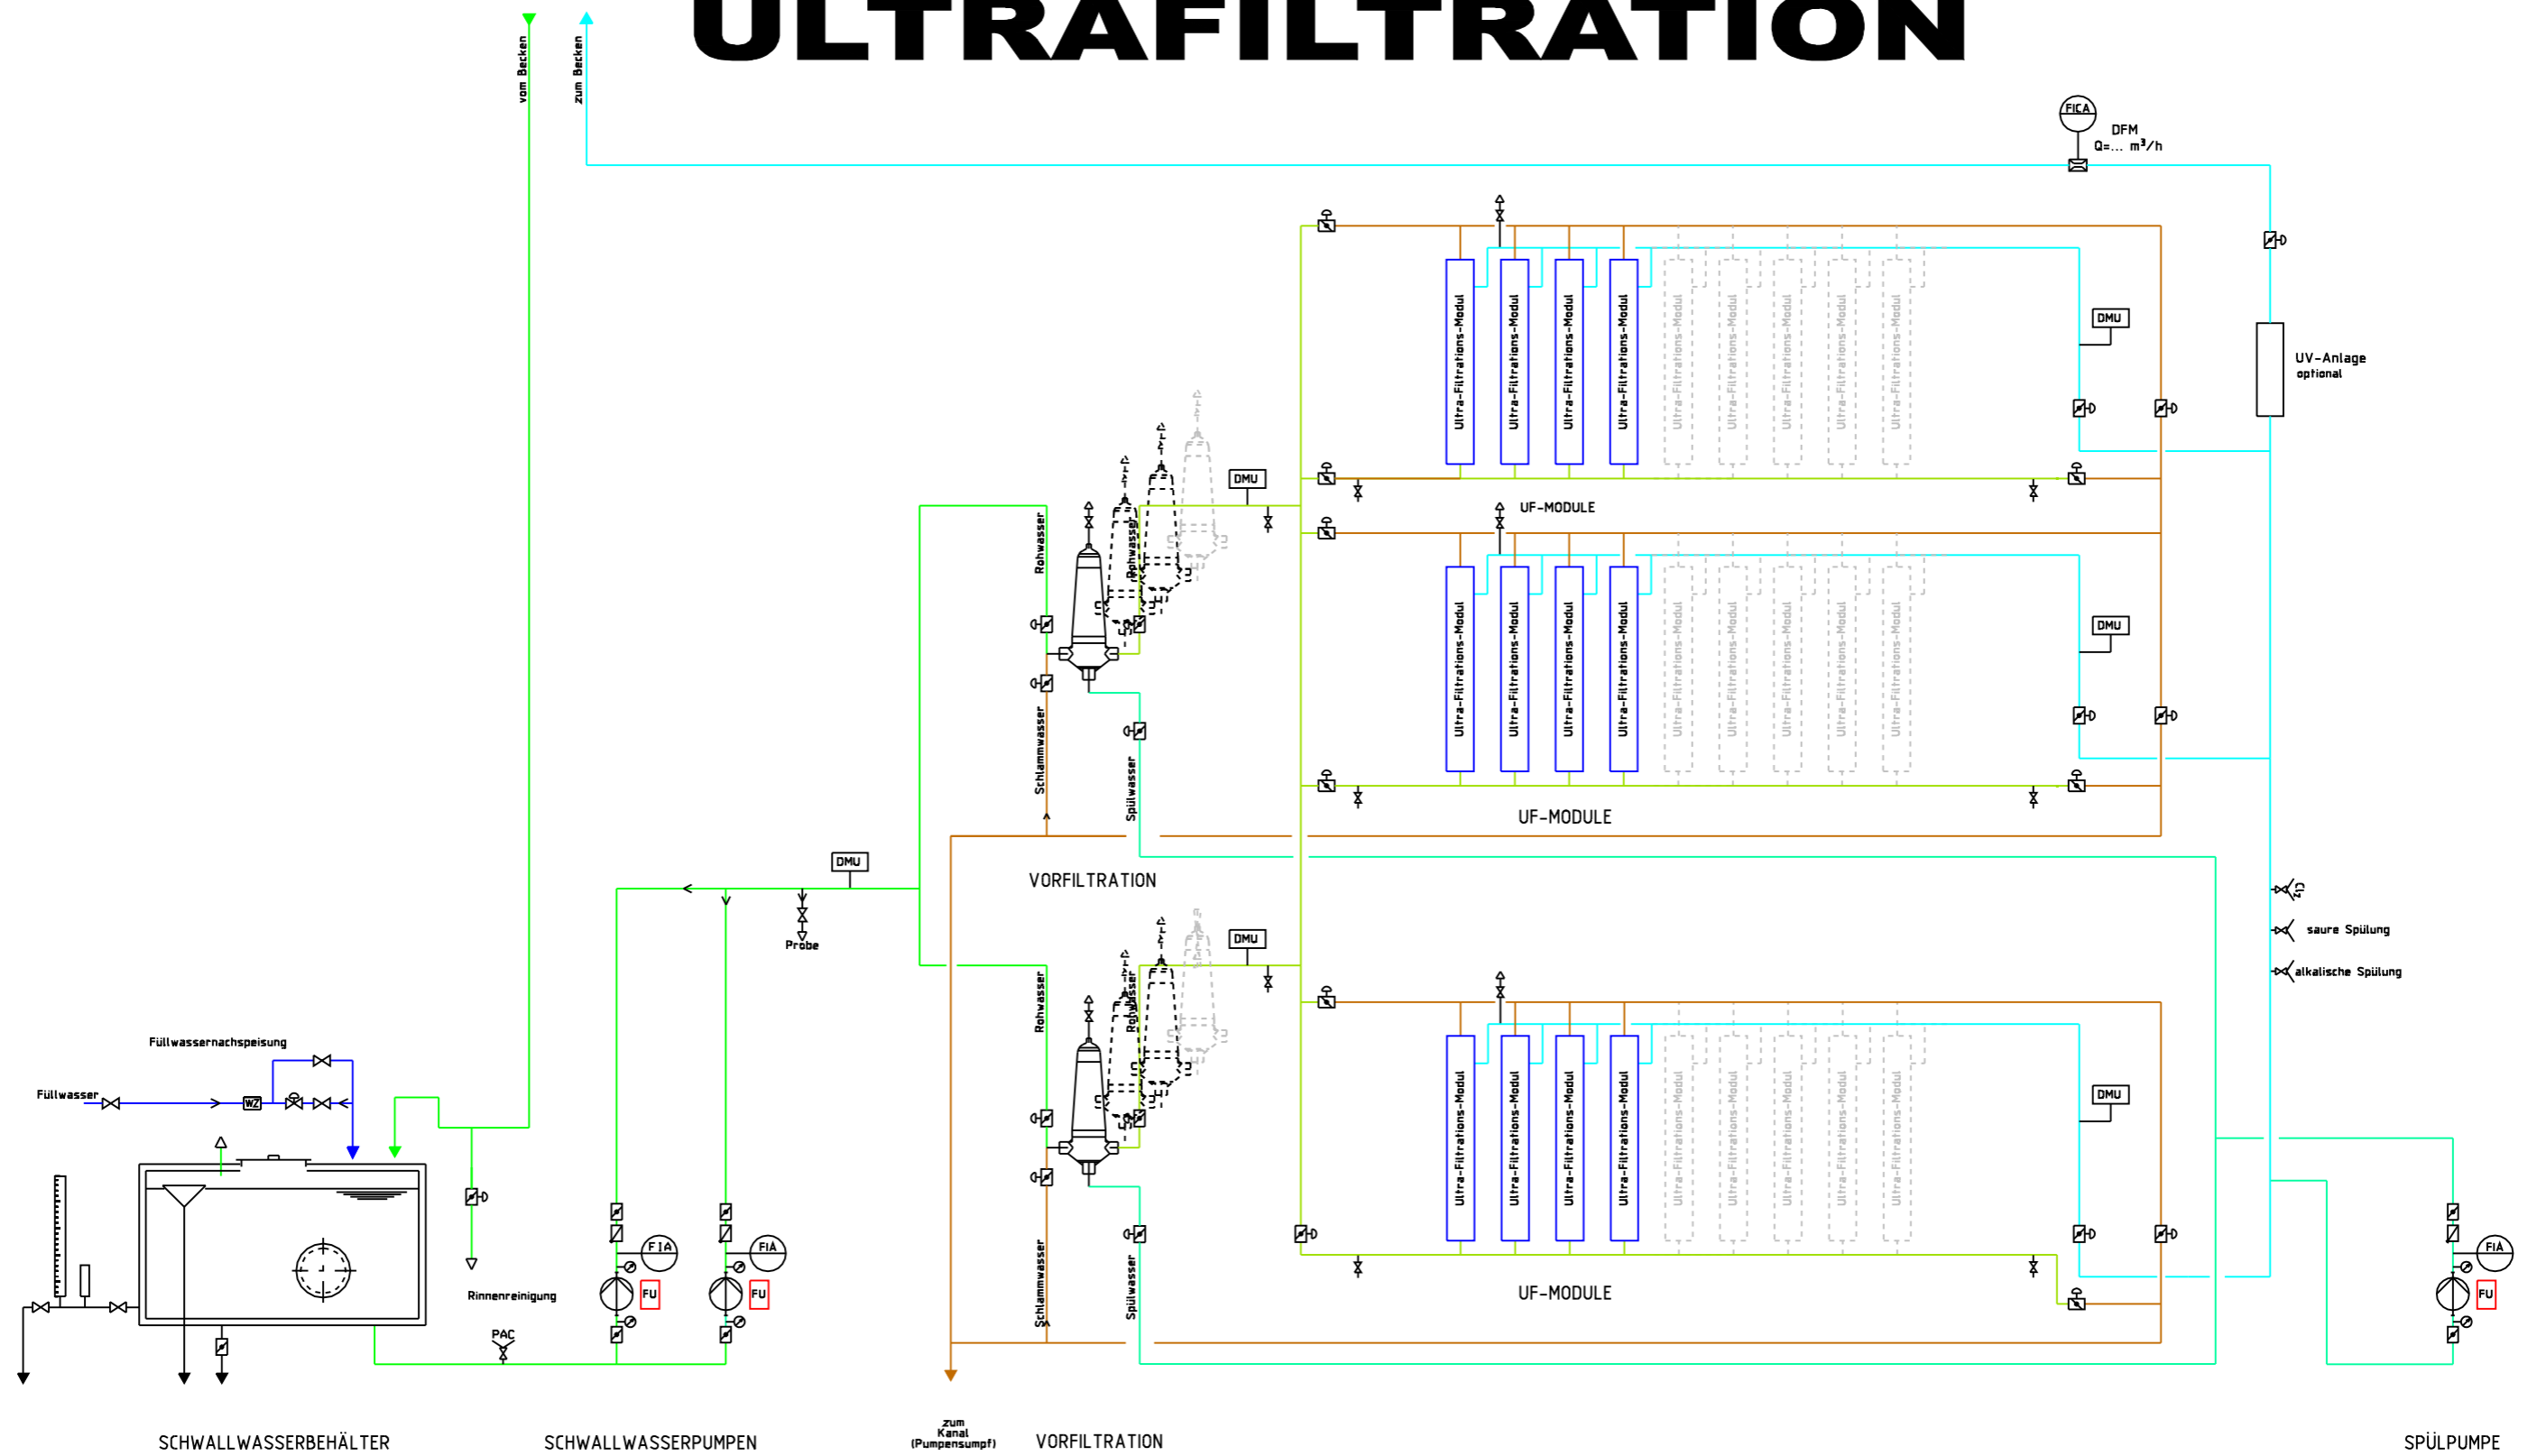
ULTRAFILTRATION

vom Becken
zum Becken

FICA
DFM
Q=... m³/h

Ultra-Filtrations-Modul
Ultra-Filtrations-Modul
Ultra-Filtrations-Modul
Ultra-Filtrations-Modul
Ultra-Filtrations-Modul
Ultra-Filtrations-Modul
Ultra-Filtrations-Modul
Ultra-Filtrations-Modul
Ultra-Filtrations-Modul

DMU
UV-Anlage
optional

DMU
Rohwasser
Rohwasser
UF-MODULE

Ultra-Filtrations-Modul
Ultra-Filtrations-Modul
Ultra-Filtrations-Modul
Ultra-Filtrations-Modul
Ultra-Filtrations-Modul
Ultra-Filtrations-Modul
Ultra-Filtrations-Modul
Ultra-Filtrations-Modul
Ultra-Filtrations-Modul

DMU
Schlammwasser
Spülwasser
UF-MODULE

DMU
VORFILTRATION
Probe

saure Spülung
alkalische Spülung

DMU
Rohwasser
Rohwasser

Ultra-Filtrations-Modul
Ultra-Filtrations-Modul
Ultra-Filtrations-Modul
Ultra-Filtrations-Modul
Ultra-Filtrations-Modul
Ultra-Filtrations-Modul
Ultra-Filtrations-Modul
Ultra-Filtrations-Modul
Ultra-Filtrations-Modul

DMU

Füllwassernachspeisung
Füllwasser
WZ

Rinnenreinigung
PAC
FIA
FU
FIA
FU
Schlammwasser
Spülwasser
UF-MODULE
FIA
FU

SCHWALLWASSERBEHÄLTER
SCHWALLWASSERPUMPEN
zum Kanal (Pumpensumpf)
VORFILTRATION
SPÜLPUMPE